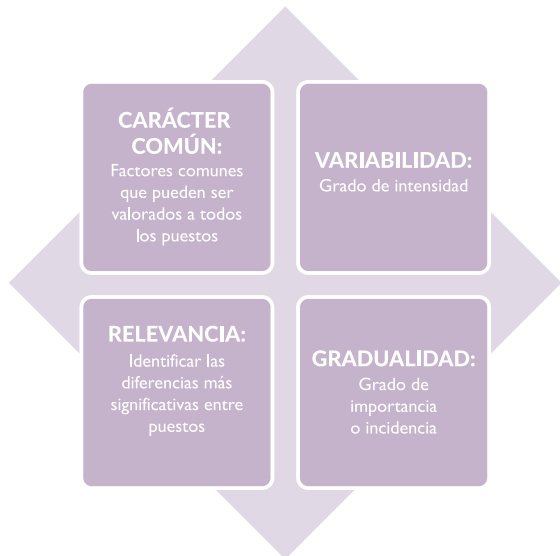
CARÁCTER COMÚN:
Factores comunes que pueden ser valorados a todos los puestos

VARIABILIDAD:
Grado de intensidad

RELEVANCIA:
Identificar las diferencias más significativas entre puestos

GRADUALIDAD:
Grado de importancia o incidencia